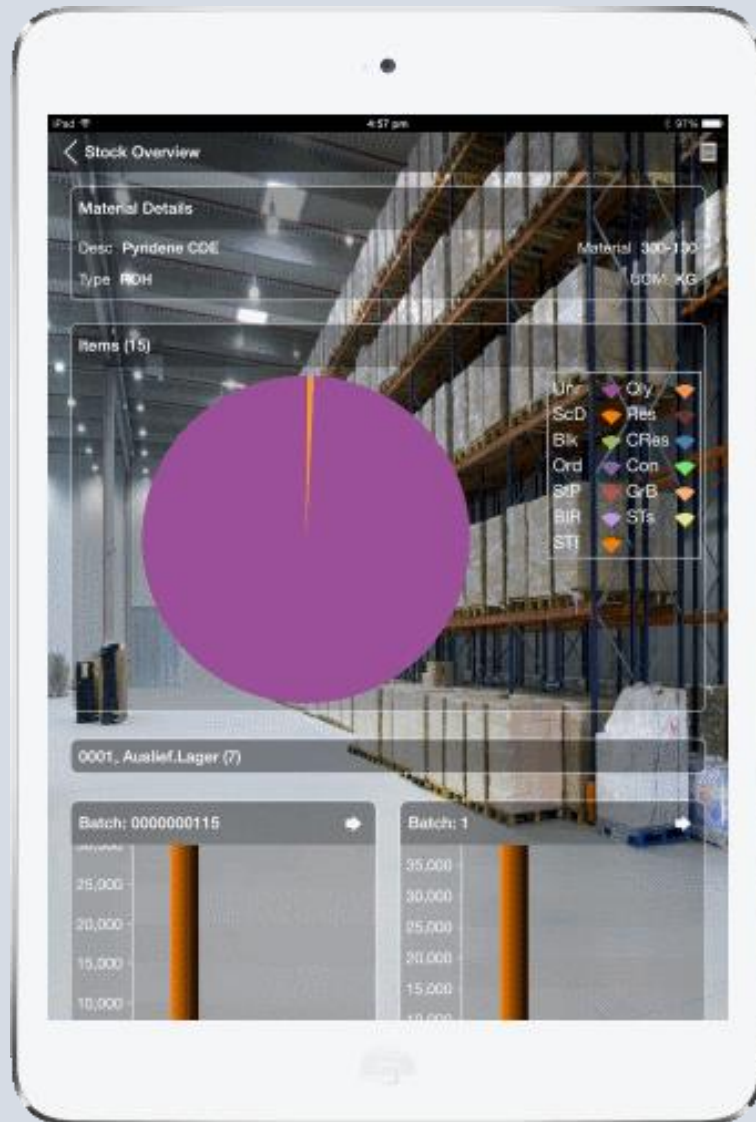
iPad
4:57 pm
97%

Stock Overview

Material Details

Desc Pyridene CDE
Material 300-100
Type ROH
UOM KG

Items (15)

Unr
Qly
ScD
Res
Blk
CRes
Ord
Con
StP
GrB
BlR
STs
STl

0001, Auslief.Lager (7)

Batch: 0000000115
25,000
20,000
15,000
10,000

Batch: 1
35,000
30,000
25,000
20,000
15,000